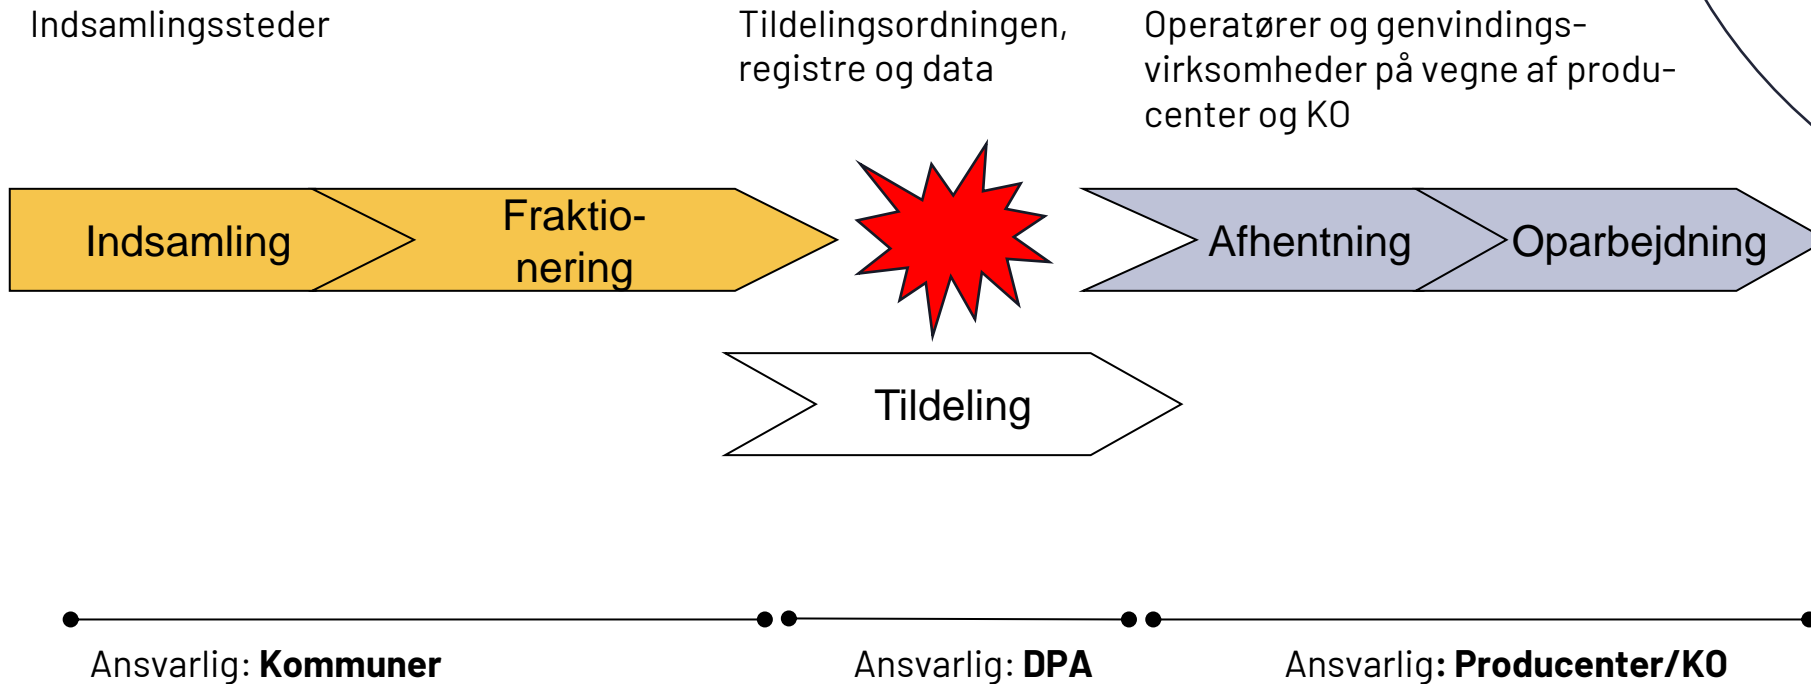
Indsamlingssteder

Tildelingsordningen, registre og data

Operatører og genvindingsvirksomheder på vegne af producenter og KO

Indsamling

Fraktionering

Afhentning

Oparbejdning

Tildeling

Ansvarlig: **Kommuner**

Ansvarlig: **DPA**

Ansvarlig**: Producenter/KO**